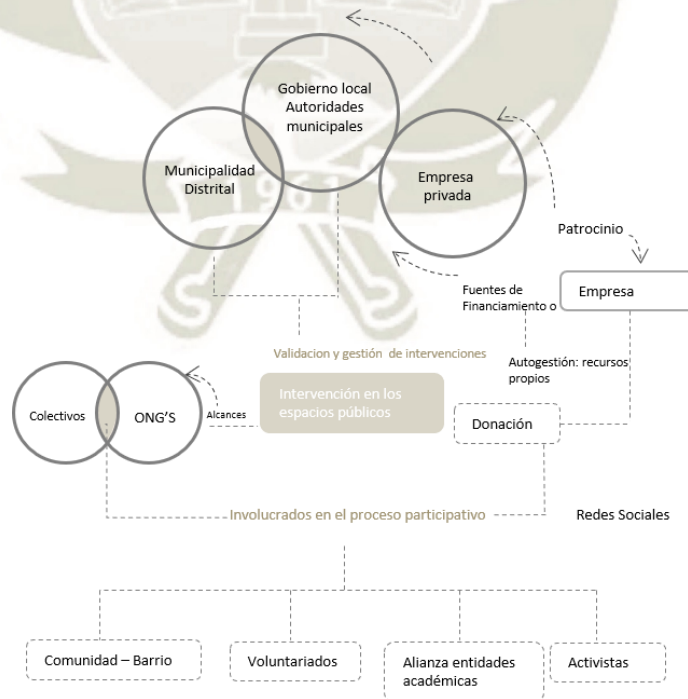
Gobierno local
Autoridades
municipales

Municipalidad
Distrital

Empresa
privada

Patrocinio

Fuentes de
Financiamiento o

Empresa

Validacion y gestión de intervenciones

Autogestión: recursos
propios

Colectivos

ONG'S

Alcances

Intervención en los
espacios públicos

Donación

Involucrados en el proceso participativo

Redes Sociales

Comunidad – Barrio

Voluntariados

Alianza entidades
académicas

Activistas